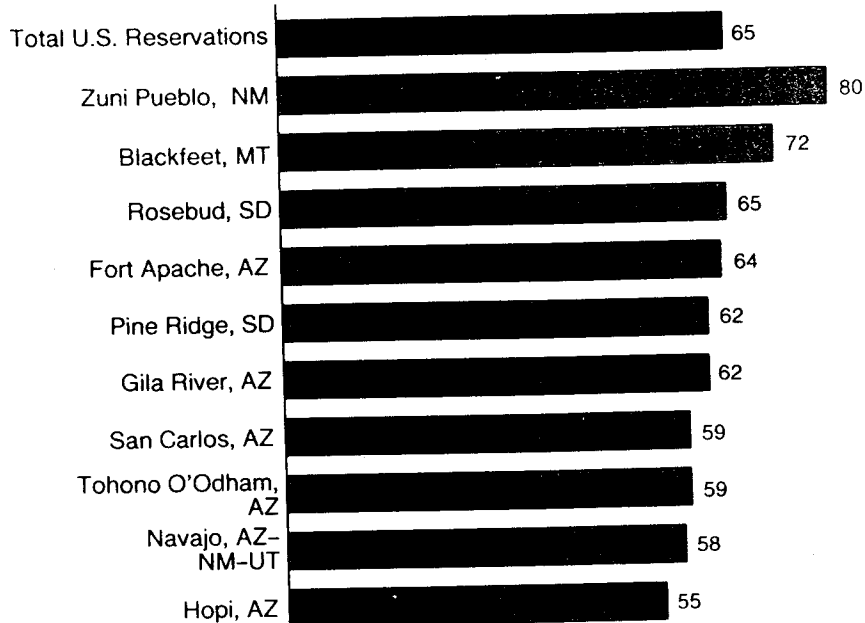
| | |
|---|---|
| Total U.S. Reservations | 65 |
| Zuni Pueblo, NM | 80 |
| Blackfeet, MT | 72 |
| Rosebud, SD | 65 |
| Fort Apache, AZ | 64 |
| Pine Ridge, SD | 62 |
| Gila River, AZ | 62 |
| San Carlos, AZ | 59 |
| Tohono O'Odham, AZ | 59 |
| Navajo, AZ-NM-UT | 58 |
| Hopi, AZ | 55 |